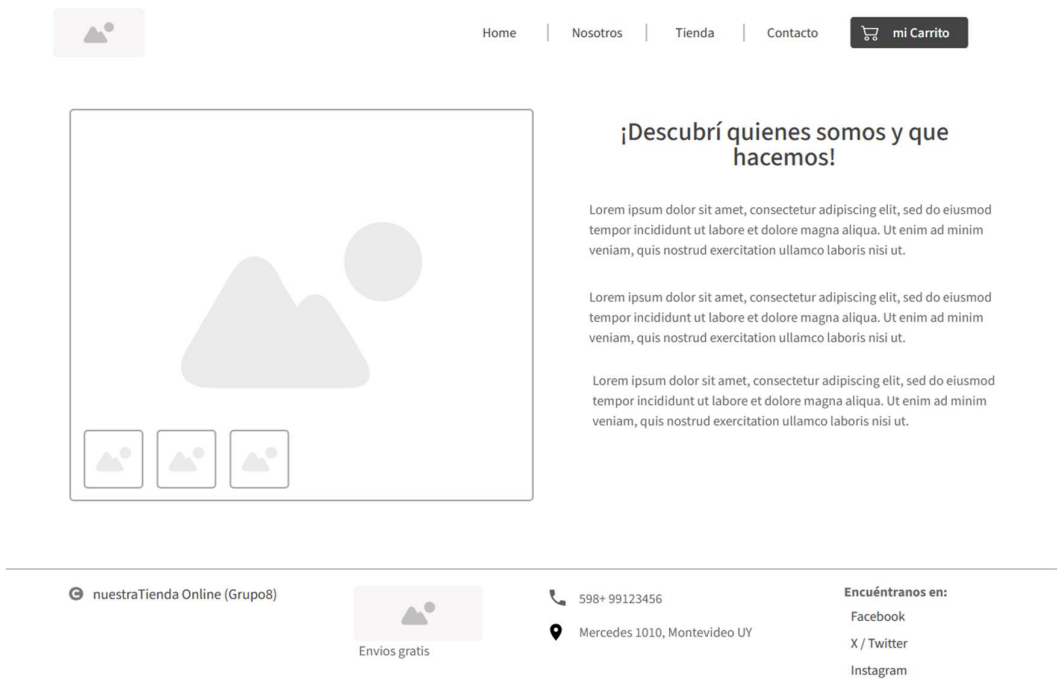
Home | Nosotros | Tienda | Contacto | mi Carrito

¡Descubrí quienes somos y que hacemos!

Lorem ipsum dolor sit amet, consectetur adipiscing elit, sed do eiusmod tempor incididunt ut labore et dolore magna aliqua. Ut enim ad minim veniam, quis nostrud exercitation ullamco laboris nisi ut.

Lorem ipsum dolor sit amet, consectetur adipiscing elit, sed do eiusmod tempor incididunt ut labore et dolore magna aliqua. Ut enim ad minim veniam, quis nostrud exercitation ullamco laboris nisi ut.

Lorem ipsum dolor sit amet, consectetur adipiscing elit, sed do eiusmod tempor incididunt ut labore et dolore magna aliqua. Ut enim ad minim veniam, quis nostrud exercitation ullamco laboris nisi ut.

nuestraTienda Online (Grupo8)

Envios gratis

598+ 99123456

Mercedes 1010, Montevideo UY

Encuéntranos en:
Facebook
X / Twitter
Instagram